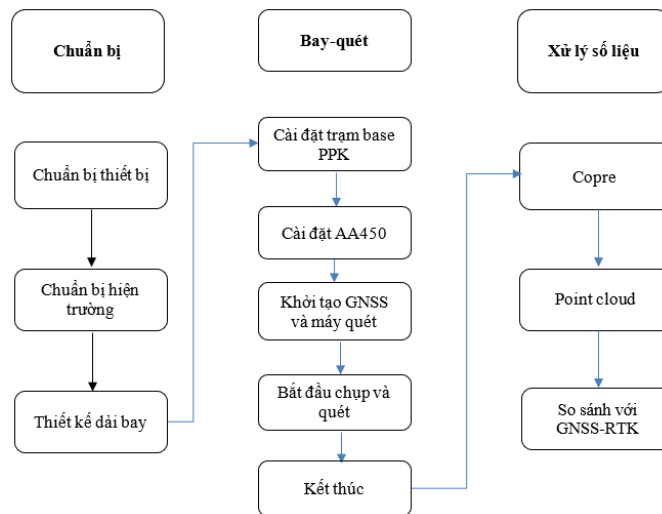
Chuẩn bị

Bay-quét

Xử lý số liệu

Chuẩn bị thiết bị

Chuẩn bị hiện trường

Thiết kế dải bay

Cài đặt trạm base PPK

Cài đặt AA450

Khởi tạo GNSS và máy quét

Bắt đầu chụp và quét

Kết thúc

Copre

Point cloud

So sánh với GNSS-RTK